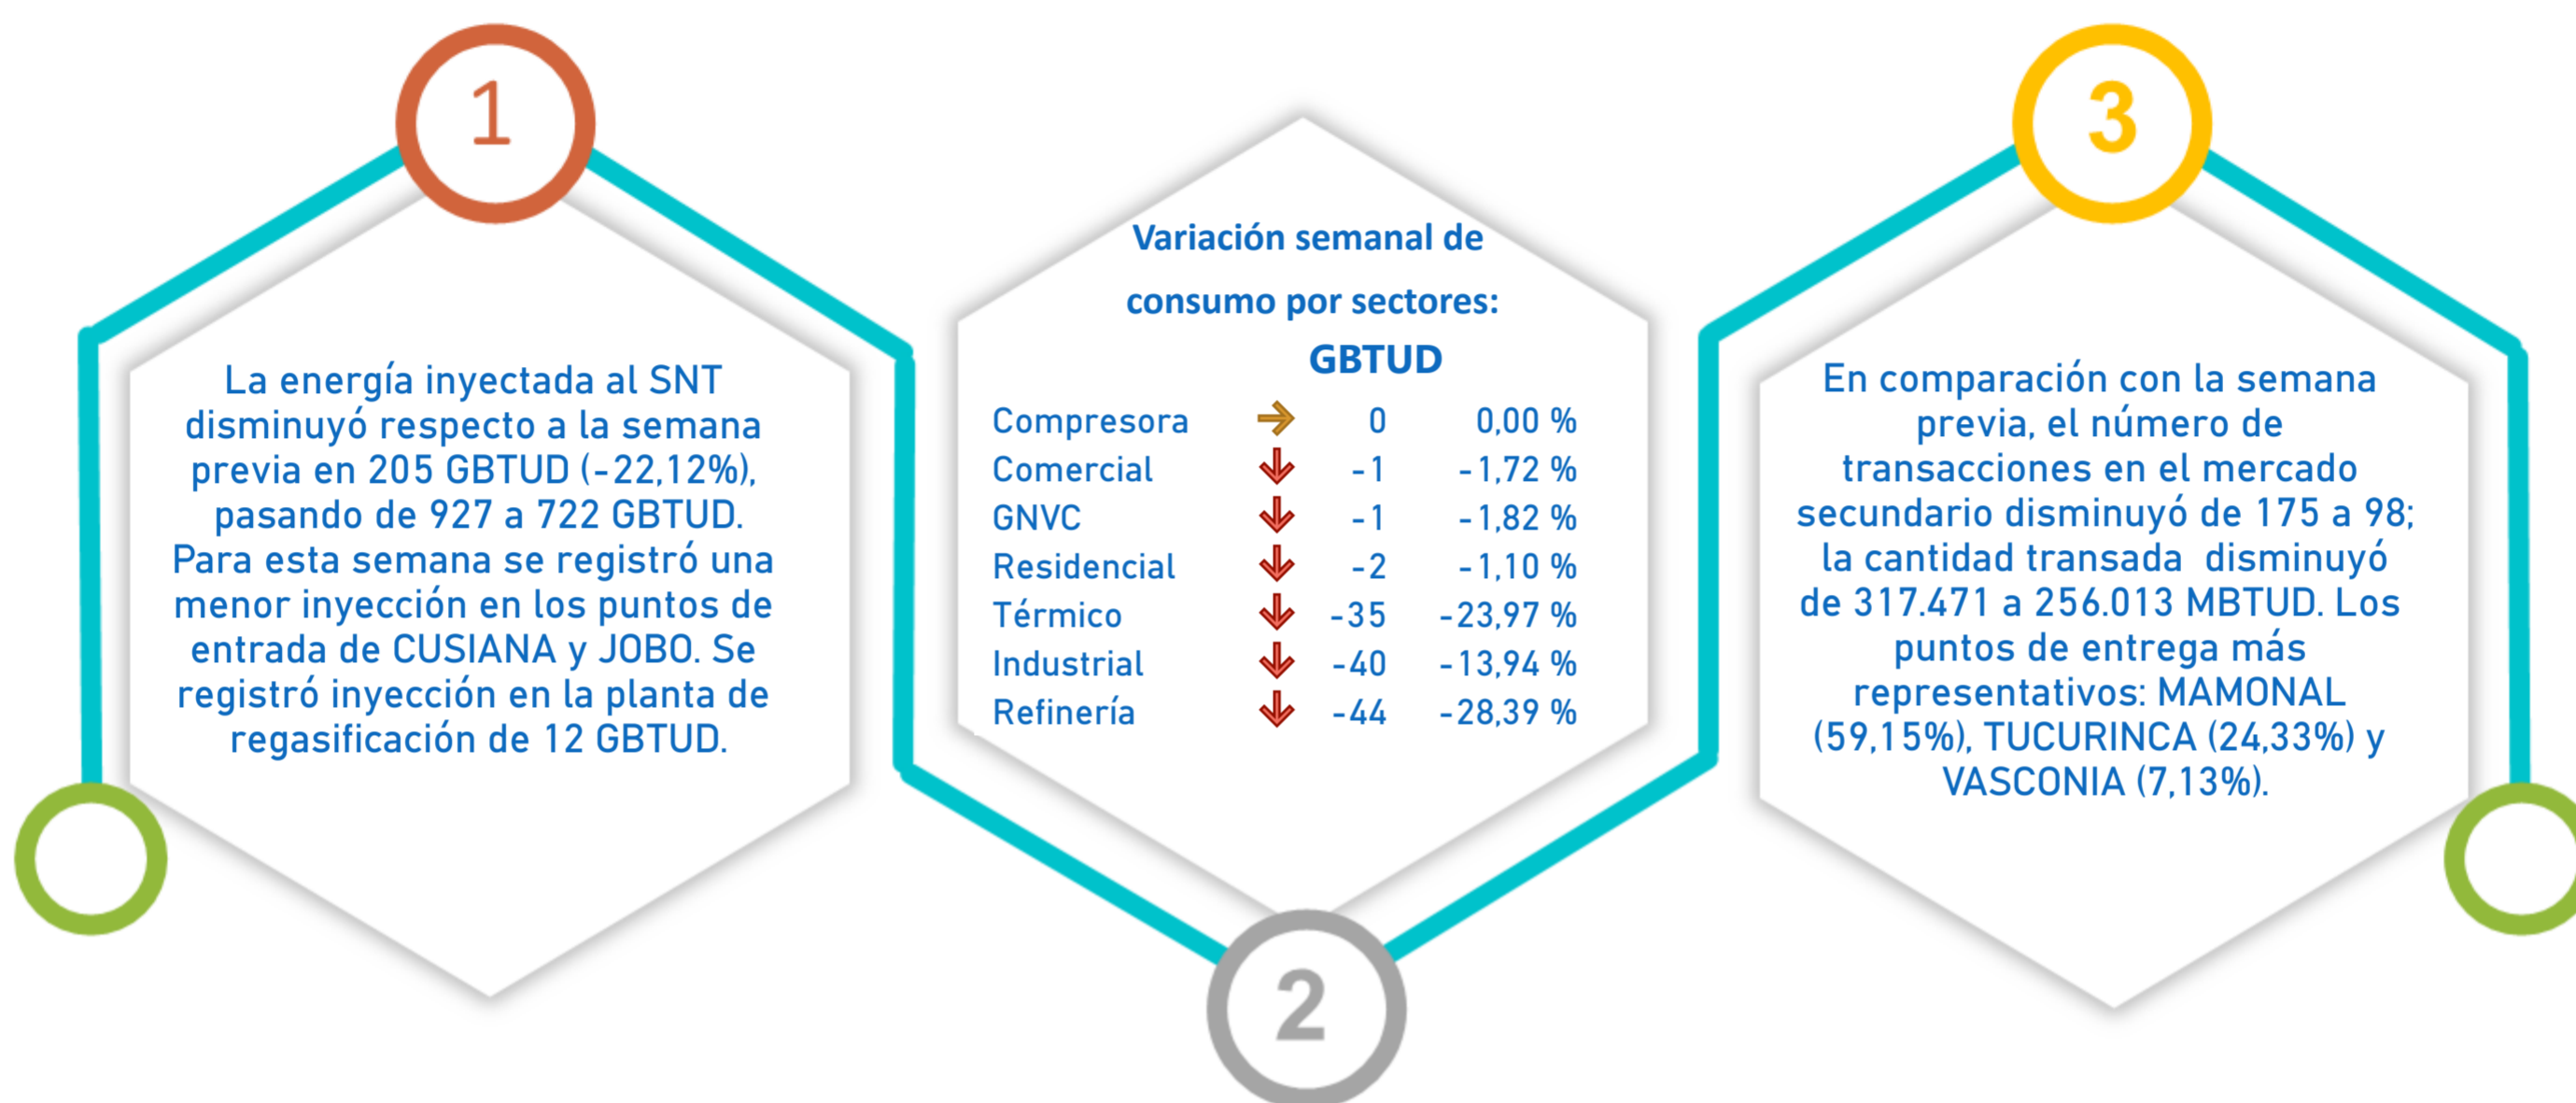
1

La energía inyectada al SNT disminuyó respecto a la semana previa en 205 GBTUD (-22,12%), pasando de 927 a 722 GBTUD. Para esta semana se registró una menor inyección en los puntos de entrada de CUSIANA y JOBO. Se registró inyección en la planta de regasificación de 12 GBTUD.

Variación semanal de consumo por sectores:

| | GBTUD | |
|---|---|---|
| Compresora | 0 | 0,00 % |
| Comercial | -1 | -1,72 % |
| GNVC | -1 | -1,82 % |
| Residencial | -2 | -1,10 % |
| Térmico | -35 | -23,97 % |
| Industrial | -40 | -13,94 % |
| Refinería | -44 | -28,39 % |

2

3

En comparación con la semana previa, el número de transacciones en el mercado secundario disminuyó de 175 a 98; la cantidad transada disminuyó de 317.471 a 256.013 MBTUD. Los puntos de entrega más representativos: MAMONAL (59,15%), TUCURINCA (24,33%) y VASCONIA (7,13%).